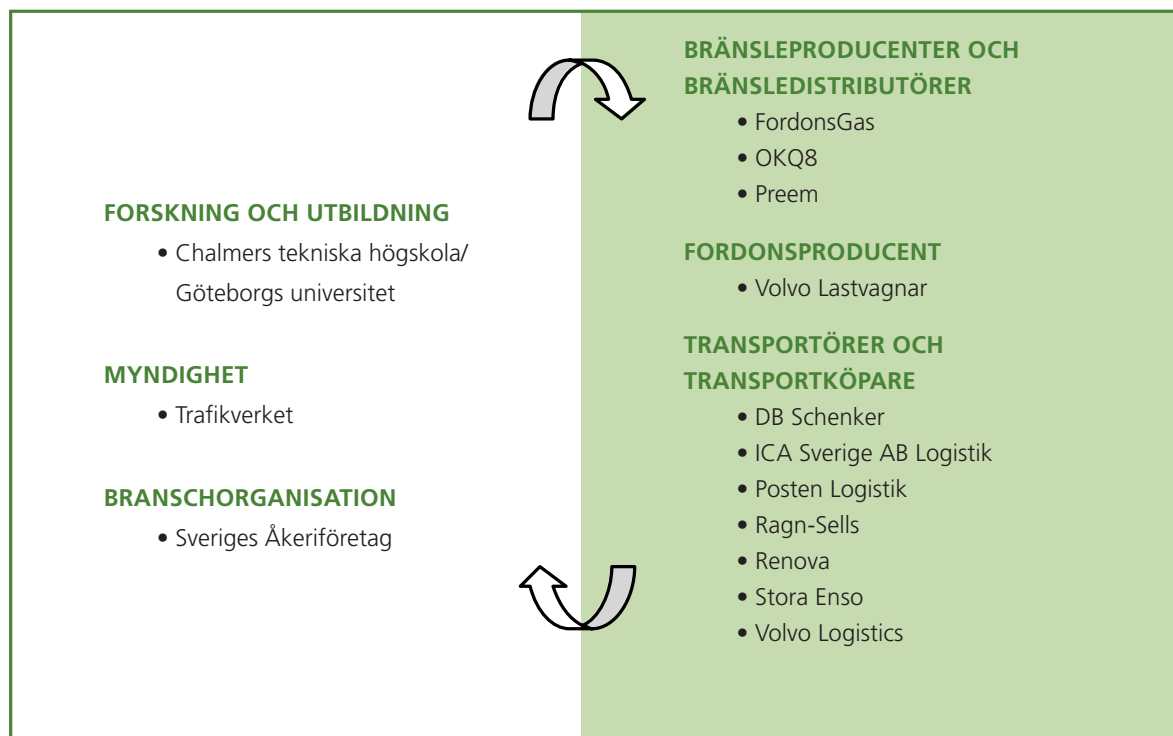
FORSKNING OCH UTBILDNING

• Chalmers tekniska högskola/ Göteborgs universitet

MYNDIGHET

• Trafikverket

BRANSCHORGANISATION

• Sveriges Åkeriföretag

BRÄNSLEPRODUCENTER OCH BRÄNSLEDISTRIBUTÖRER

• FordonsGas
• OKQ8
• Preem

FORDONSPRODUCENT

• Volvo Lastvagnar

TRANSPORTÖRER OCH TRANSPORTKÖPARE

• DB Schenker
• ICA Sverige AB Logistik
• Posten Logistik
• Ragn-Sells
• Renova
• Stora Enso
• Volvo Logistics